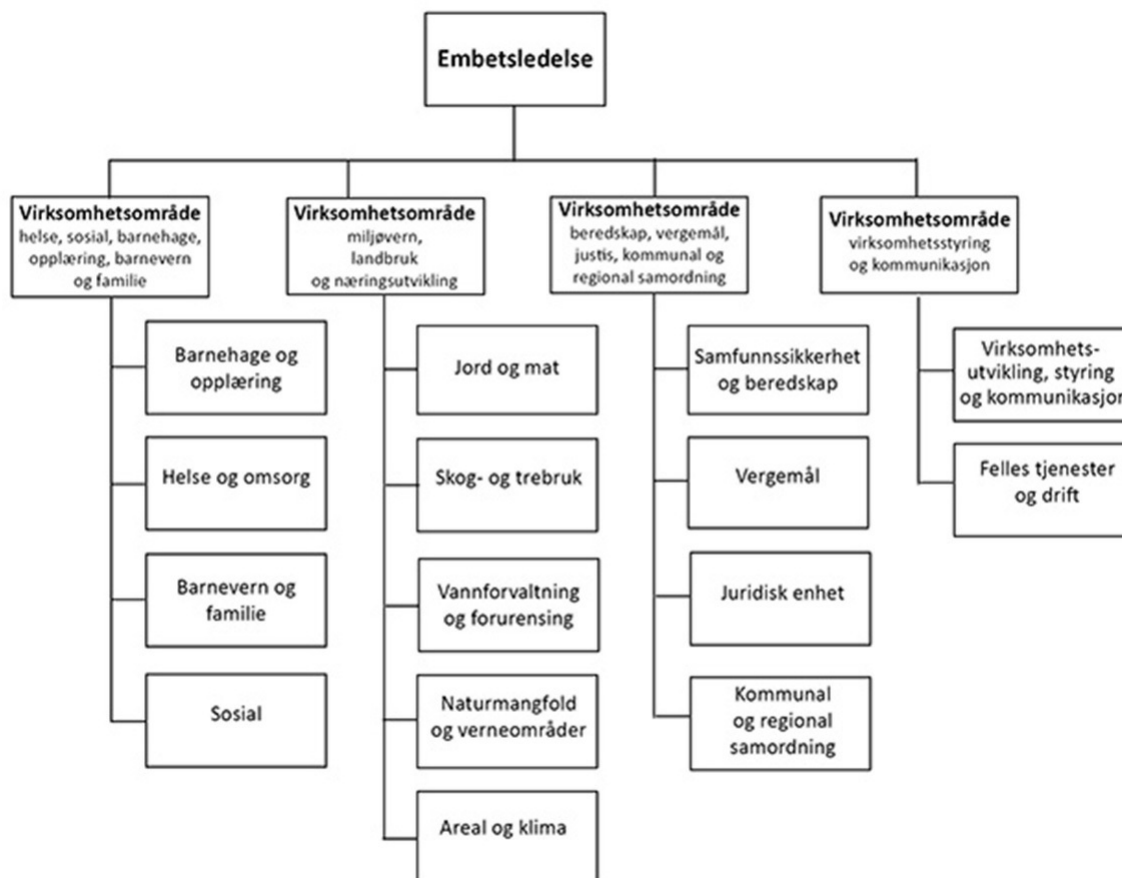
Embetsledelse

Virksomhetsområde
helse, sosial, barnehage, opplæring, barnevern og familie

Barnehage og opplæring

Helse og omsorg

Barnevern og familie

Sosial

Virksomhetsområde
miljøvern, landbruk og næringsutvikling

Jord og mat

Skog- og trebruk

Vannforvaltning og forurensing

Naturmangfold og verneområder

Areal og klima

Virksomhetsområde
beredskap, vergemål, justis, kommunal og regional samordning

Samfunnssikkerhet og beredskap

Vergemål

Juridisk enhet

Kommunal og regional samordning

Virksomhetsområde
virksomhetsstyring og kommunikasjon

Virksomhetsutvikling, styring og kommunikasjo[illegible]

Felles tjenester og drift